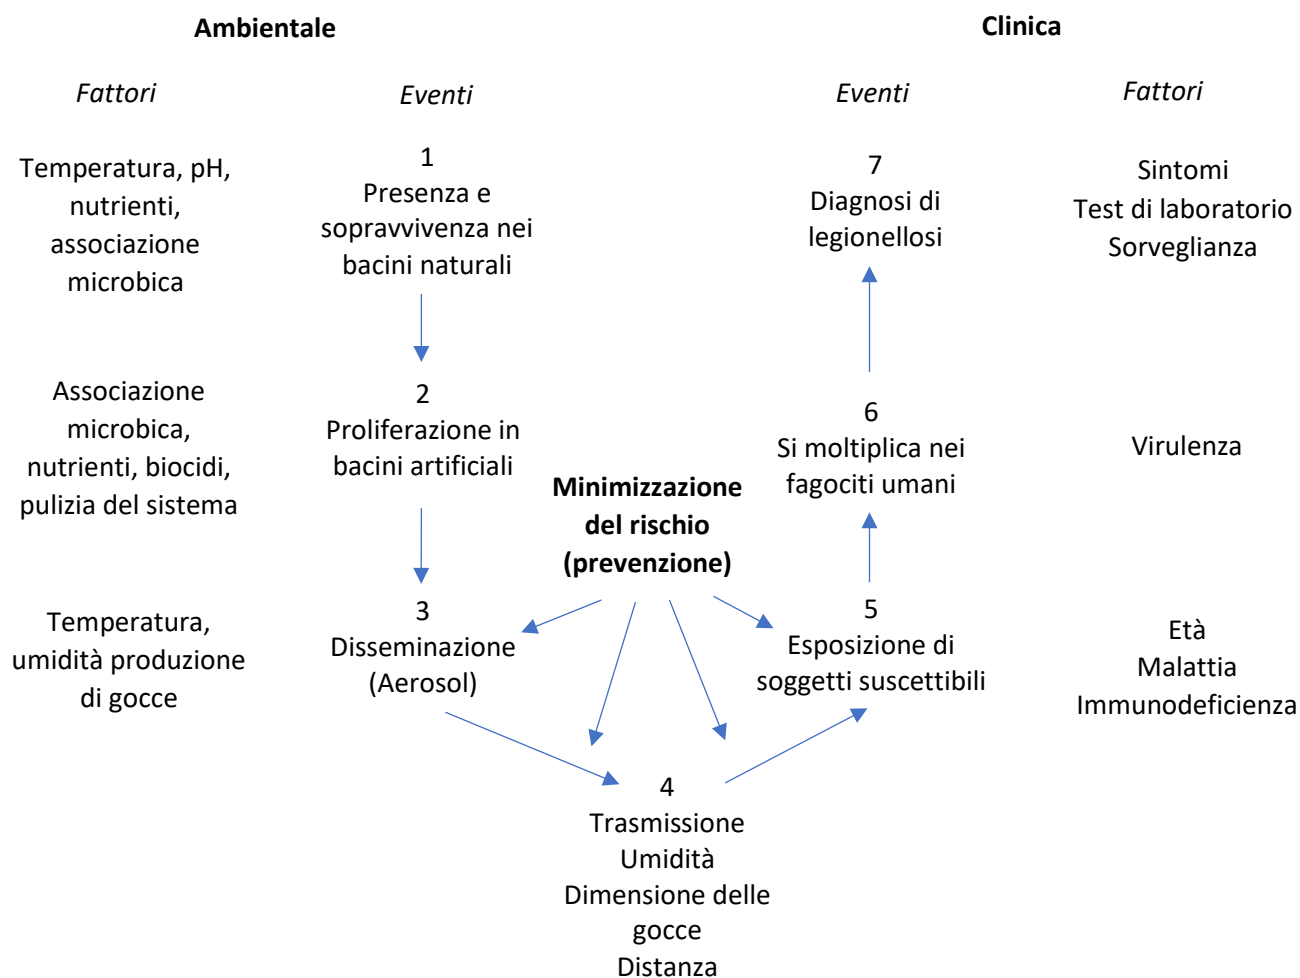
Ambientale

Clinica

Fattori

Eventi

Eventi

Fattori

Temperatura, pH, nutrienti, associazione microbica

1
Presenza e sopravvivenza nei bacini naturali

7
Diagnosi di legionellosi

Sintomi
Test di laboratorio
Sorveglianza

Associazione microbica, nutrienti, biocidi, pulizia del sistema

2
Proliferazione in bacini artificiali

Minimizzazione del rischio (prevenzione)

6
Si moltiplica nei fagociti umani

Virulenza

Temperatura, umidità produzione di gocce

3
Disseminazione (Aerosol)

5
Esposizione di soggetti suscettibili

Età
Malattia
Immunodeficienza

4
Trasmissione
Umidità
Dimensione delle gocce
Distanza